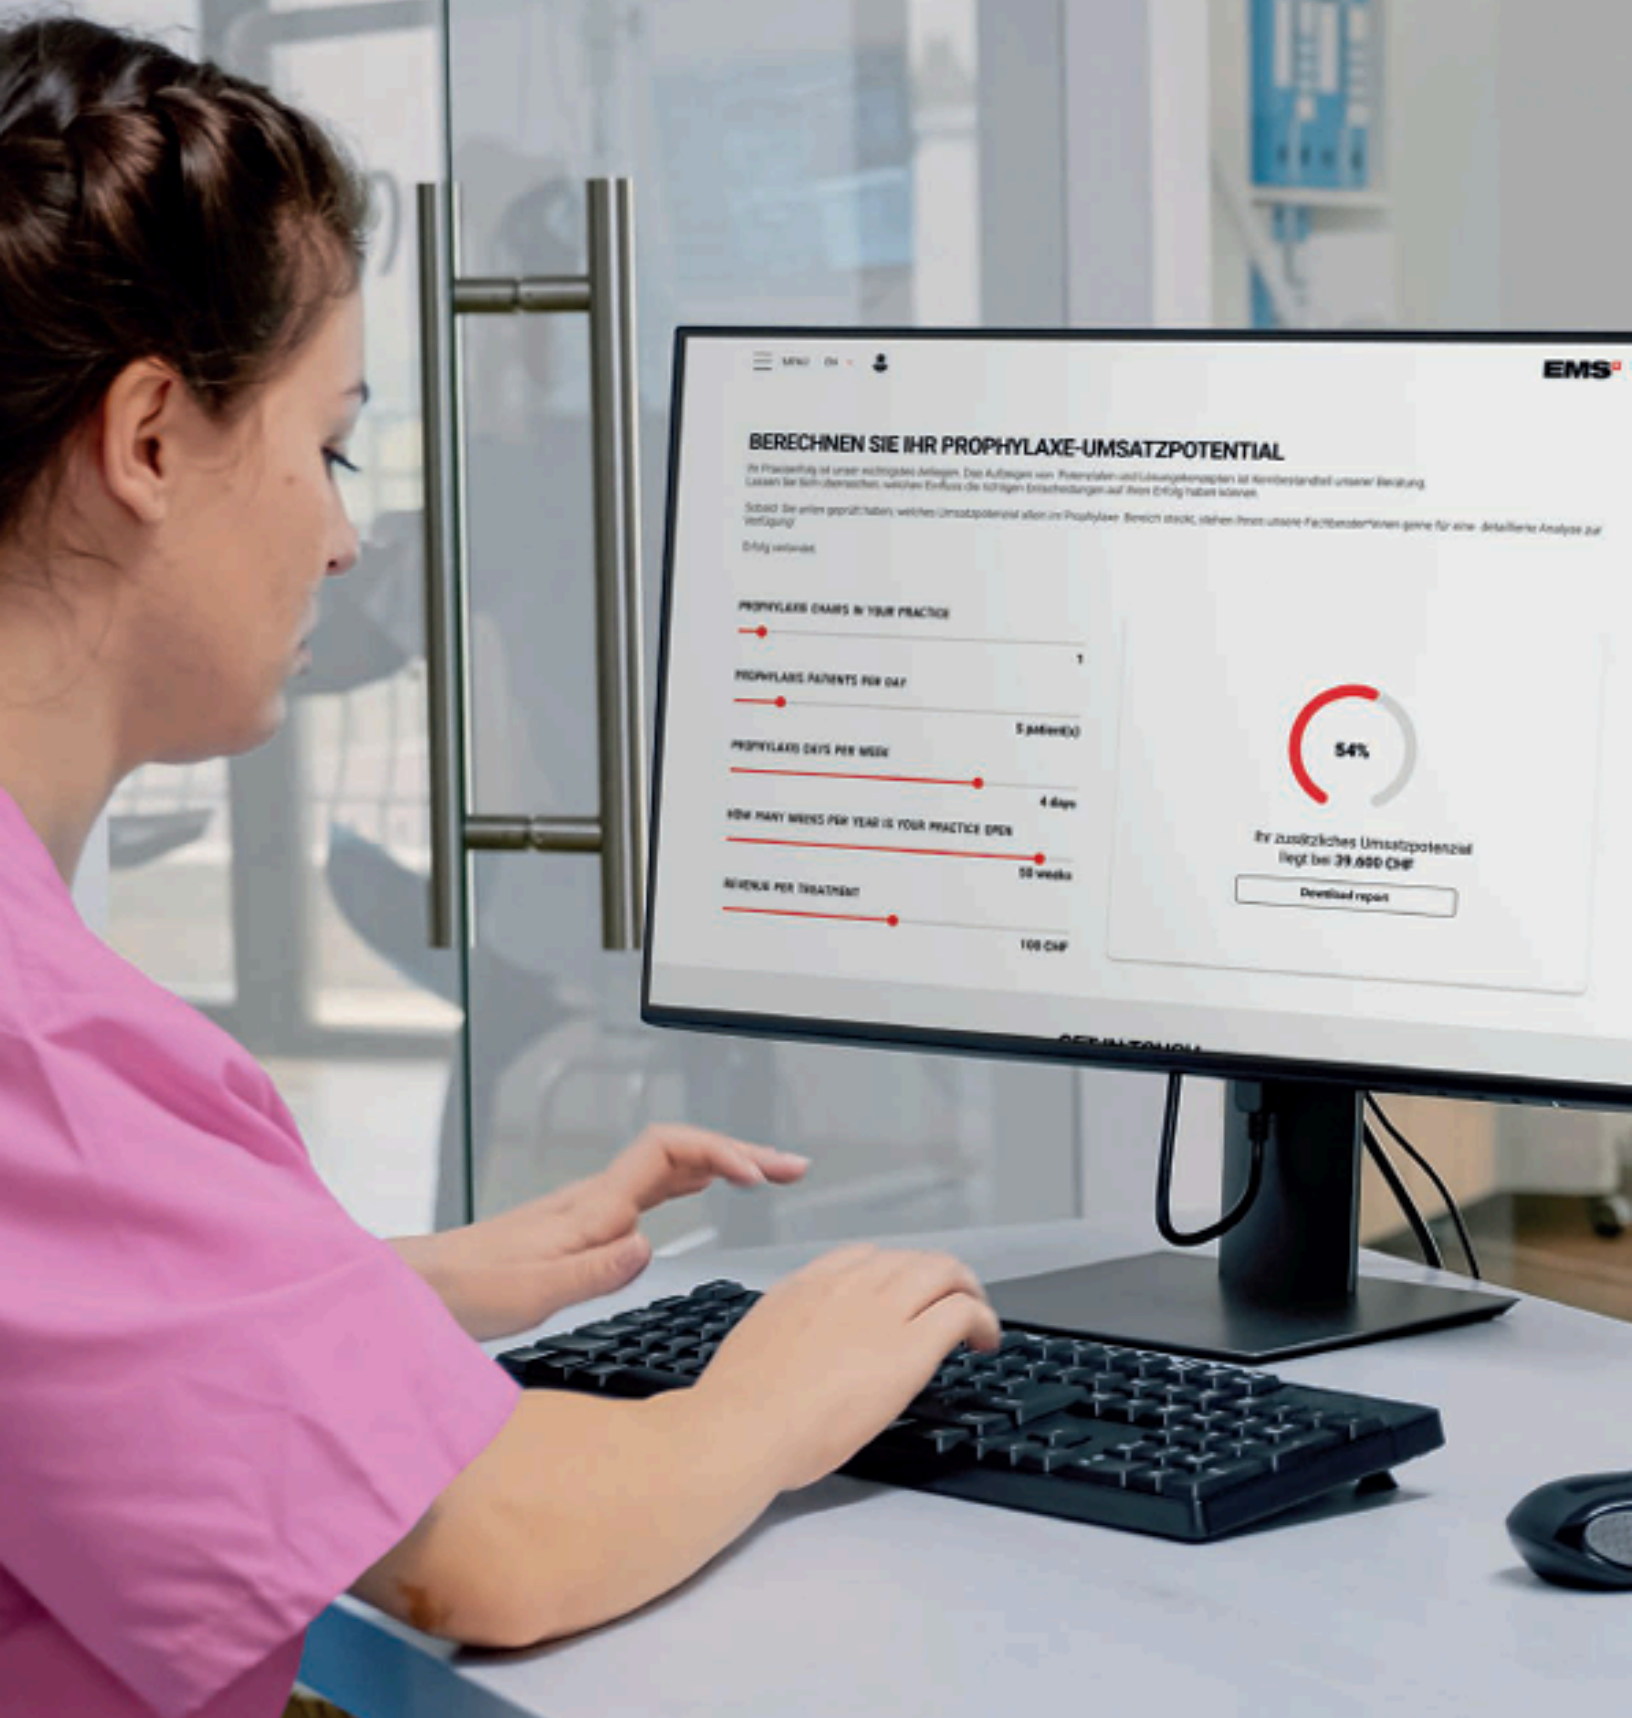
MENU EN

EMS

BERECHNEN SIE IHR PROPHYLAXE-UMSATZPOTENTIAL

Ihr Praxiserfolg ist unser wichtigstes Anliegen. Das Aufzeigen von Potenzialen und Lösungskonzepten ist Kernbestandteil unserer Beratung. Lassen Sie sich überraschen, welchen Einfluss die richtigen Entscheidungen auf Ihren Erfolg haben können.

Sobald Sie erlen geprüft haben, welches Umsatzpotenzial allein im Prophylaxe Bereich steckt, stehen Ihnen unsere Fachberater*innen gerne für eine detaillierte Analyse zur Verfügung!

Erfolg verbindet.

PROPHYLAXIS CHAIRS IN YOUR PRACTICE
1
PROPHYLAXIS PATIENTS PER DAY
5 patient(s)
PROPHYLAXIS DAYS PER WEEK
4 days
HOW MANY WEEKS PER YEAR IS YOUR PRACTICE OPEN
50 weeks
REVENUE PER TREATMENT
100 CHF

54%

Ihr zusätzliches Umsatzpotenzial liegt bei 39.600 CHF

Download report

GET IN TOUCH